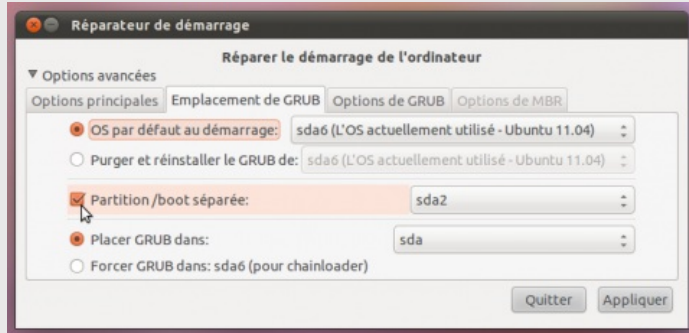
Réparateur de démarrage

Réparer le démarrage de l'ordinateur

▼ Options avancées

Options principales | Emplacement de GRUB | Options de GRUB | Options de MBR

OS par défaut au démarrage: sda6 (L'OS actuellement utilisé - Ubuntu 11.04)

Purger et réinstaller le GRUB de: sda6 (L'OS actuellement utilisé - Ubuntu 11.04)

Partition /boot séparée: sda2

Placer GRUB dans: sda

Forcer GRUB dans: sda6 (pour chainloader)

Quitter Appliquer